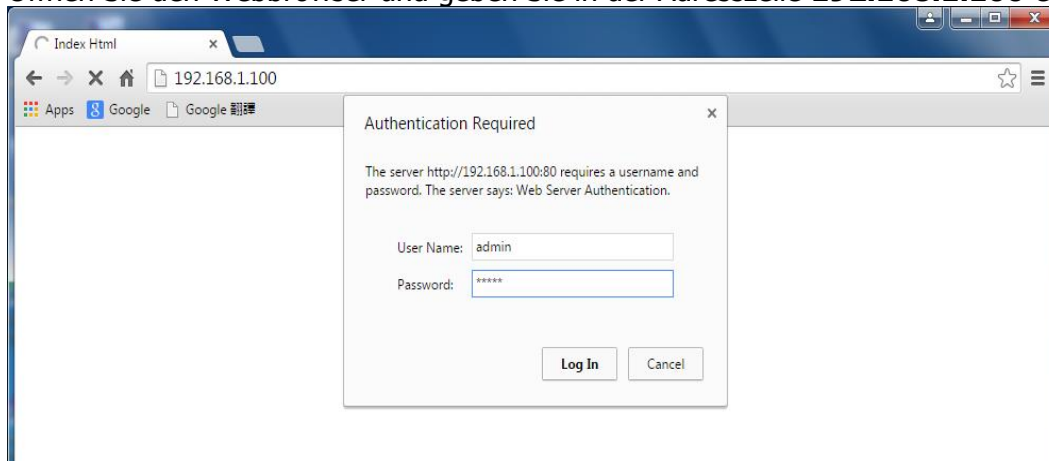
Öffnen Sie den Webbrowser und geben Sie in der Adresszeile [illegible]

Index Html

192.168.1.100

Apps Google Google 翻譯

Authentication Required

The server http://192.168.1.100:80 requires a username and password. The server says: Web Server Authentication.

User Name: admin

Password: *****

Log In

Cancel